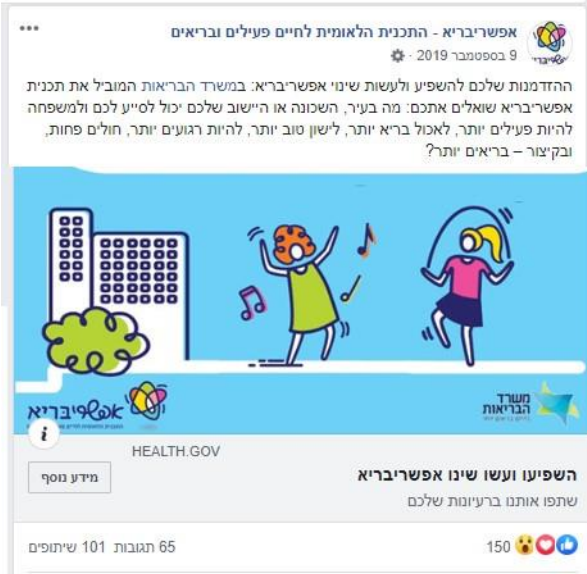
אפשריבריא - התכנית הלאומית לחיים פעילים ובריאים
9 בספטמבר 2019 ·

ההזדמנות שלכם להשפיע ולעשות שינוי אפשריבריא: במשרד הבריאות המוביל את תכנית אפשריבריא שואלים אתכם: מה בעיר, השכונה או היישוב שלכם יכול לסייע לכם ולמשפחה להיות פעילים יותר, לאכול בריא יותר, לישון טוב יותר, להיות רגועים יותר, חולים פחות, ובקיצור – בריאים יותר?

אפשריבריא
משרד הבריאות

HEALTH.GOV
השפיעו ועשו שינוי אפשריבריא
שתפו אותנו ברעיונות שלכם
מידע נוסף

150
65 תגובות 101 שיתופים